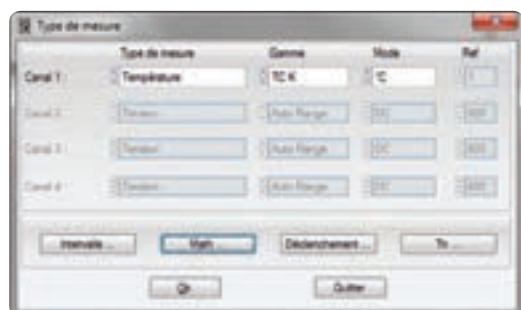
Type de mesure

| | Type de mesure | Gamme | Mode | Ref |
|---|---|---|---|---|
| Canal 1 : | Température | TC K | °C | 1 |
| Canal 2 : | Tension | Auto Range | DC | 600 |
| Canal 3 : | Tension | Auto Range | DC | 600 |
| Canal 4 : | Tension | Auto Range | DC | 600 |

Intervalle ... Math ... Déclenchement ... Tri ...

Ok Quitter